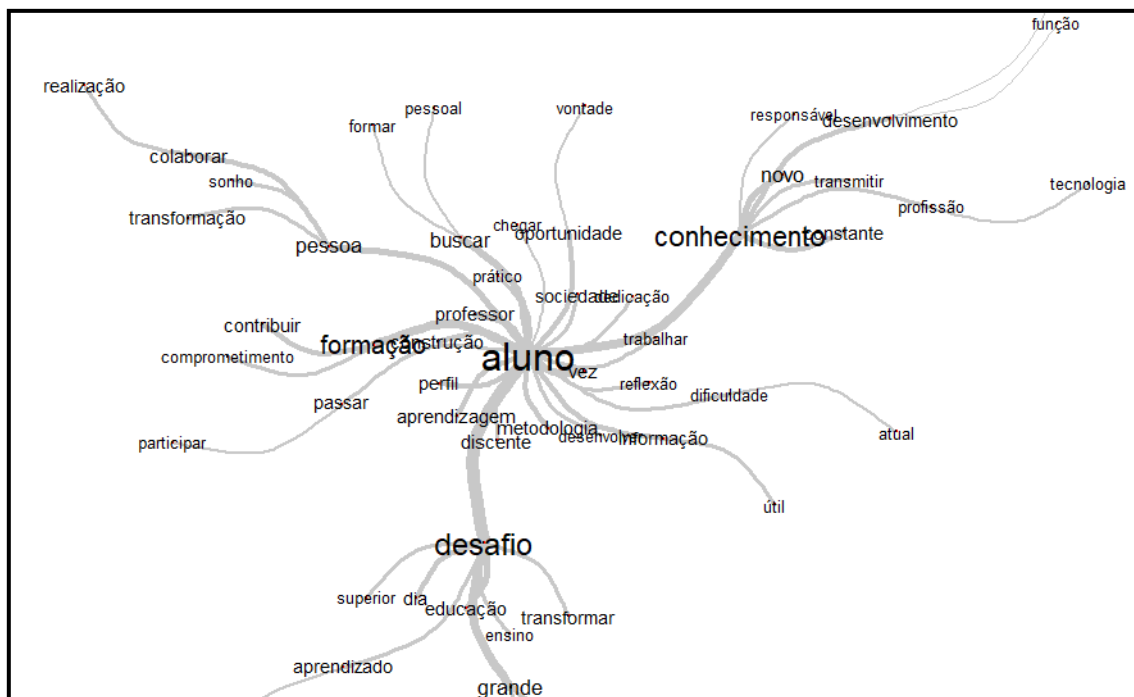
função
realização
pessoal
vontade
responsável
desenvolvimento
formar
colaborar
novo
transmitir
tecnologia
sonho
profissão
transformação
chegar
oportunidade
conhecimento
constante
pessoa
buscar
prático
sociedade
dedicação
professor
contribuir
formação
construção
trabalhar
comprometimento
aluno
vez
perfil
reflexão
dificuldade
passar
aprendizagem
metodologia
atual
desenvolver
informação
participar
discente
útil
desafio
superior
dia
educação
transformar
ensino
aprendizado
grande